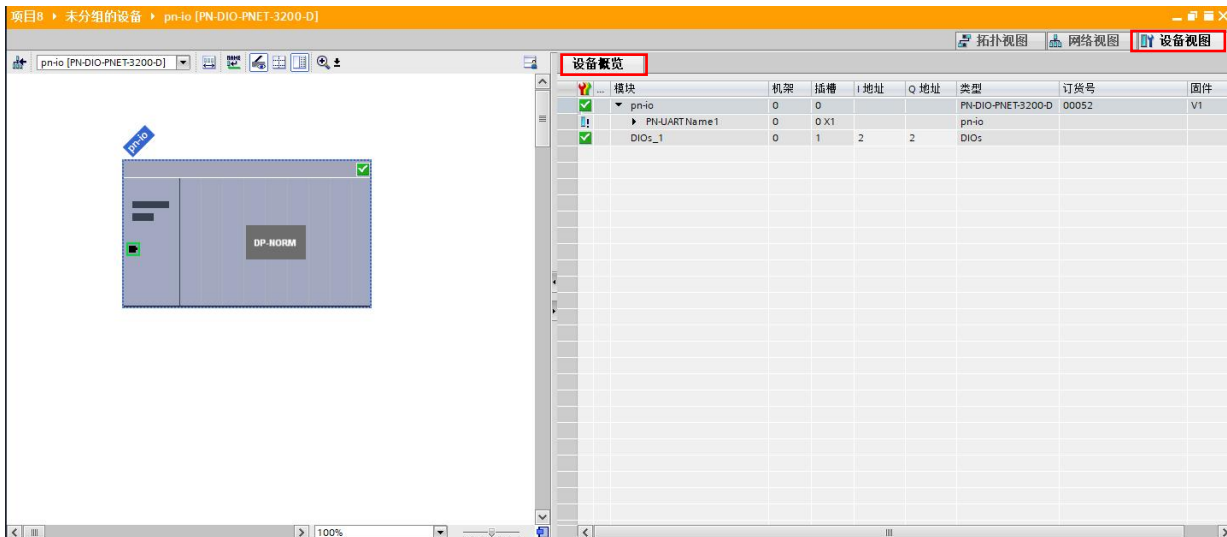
项目8 ▸ 未分组的设备 ▸ pn-io [PN-DIO-PNET-3200-D]

拓扑视图 网络视图 设备视图

pn-io [PN-DIO-PNET-3200-D]

pn-io

DP-NORM

100%

设备概览

| | ... | 模块 | 机架 | 插槽 | I 地址 | Q 地址 | 类型 | 订货号 | 固件 |
|---|---|---|---|---|---|---|---|---|---|
| | | ▾ pn-io | 0 | 0 | | | PN-DIO-PNET-3200-D | 00052 | V1 |
| | | ▸ PN-UART Name1 | 0 | 0 X1 | | | pn-io | | |
| | | DIOs_1 | 0 | 1 | 2 | 2 | DIOs | | |